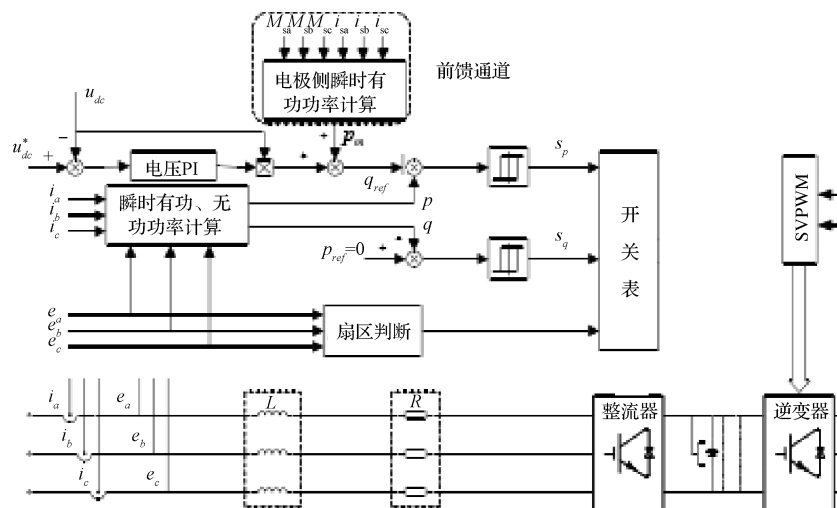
$M_{sa}$ $M_{sb}$ $M_{sc}$ $i_{sa}$ $i_{sb}$ $i_{sc}$

电极侧瞬时有功功率计算

前馈通道

$u_{dc}$

$u_{dc}^*$ + −

电压PI

+ $P_{\text{调}}$

$q_{ref}$

$s_p$

$i_a$ $i_b$ $i_c$

瞬时有功、无功功率计算

$p$

$q$

$p_{ref}=0$ +

$s_q$

开关表

SVPWM

$e_a$ $e_b$ $e_c$

扇区判断

$i_a$ $e_a$

$i_b$ $e_b$

$i_c$ $e_c$

$L$

$R$

整流器

逆变器